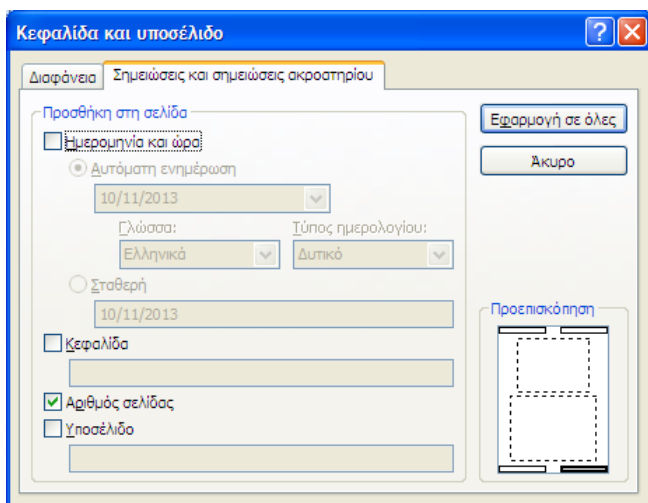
Κεφαλίδα και υποσέλιδο

Διαφάνεια
Σημειώσεις και σημειώσεις ακροατηρίου

Προσθήκη στη σελίδα
Ημερομηνία και ώρα
Αυτόματη ενημέρωση
10/11/2013
Γλώσσα:
Ελληνικά
Τύπος ημερολογίου:
Δυτικό
Σταθερή
10/11/2013
Κεφαλίδα
Αριθμός σελίδας
Υποσέλιδο

Εφαρμογή σε όλες
Άκυρο

Προεπισκόπηση